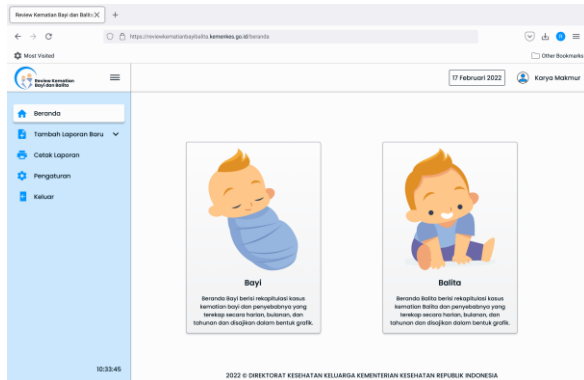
Review Kematian Bayi dan Balita ×
+
https://reviewkematianbayibalita.kemkes.go.id/beranda
Most Visited
Other Bookmarks
Review Kematian Bayi dan Balita
17 Februari 2022
Karya Makmur
Beranda
Tambah Laporan Baru
Cetak Laporan
Pengaturan
Keluar
10:33:45

Bayi
Beranda Bayi berisi rekapitulasi kasus kematian bayi dan penyebabnya yang terekap secara harian, bulanan, dan tahunan dan disajikan dalam bentuk grafik.

Balita
Beranda Balita berisi rekapitulasi kasus kematian Balita dan penyebabnya yang terekap secara harian, bulanan, dan tahunan dan disajikan dalam bentuk grafik.

2022 © DIREKTORAT KESEHATAN KELUARGA KEMENTERIAN KESEHATAN REPUBLIK INDONESIA